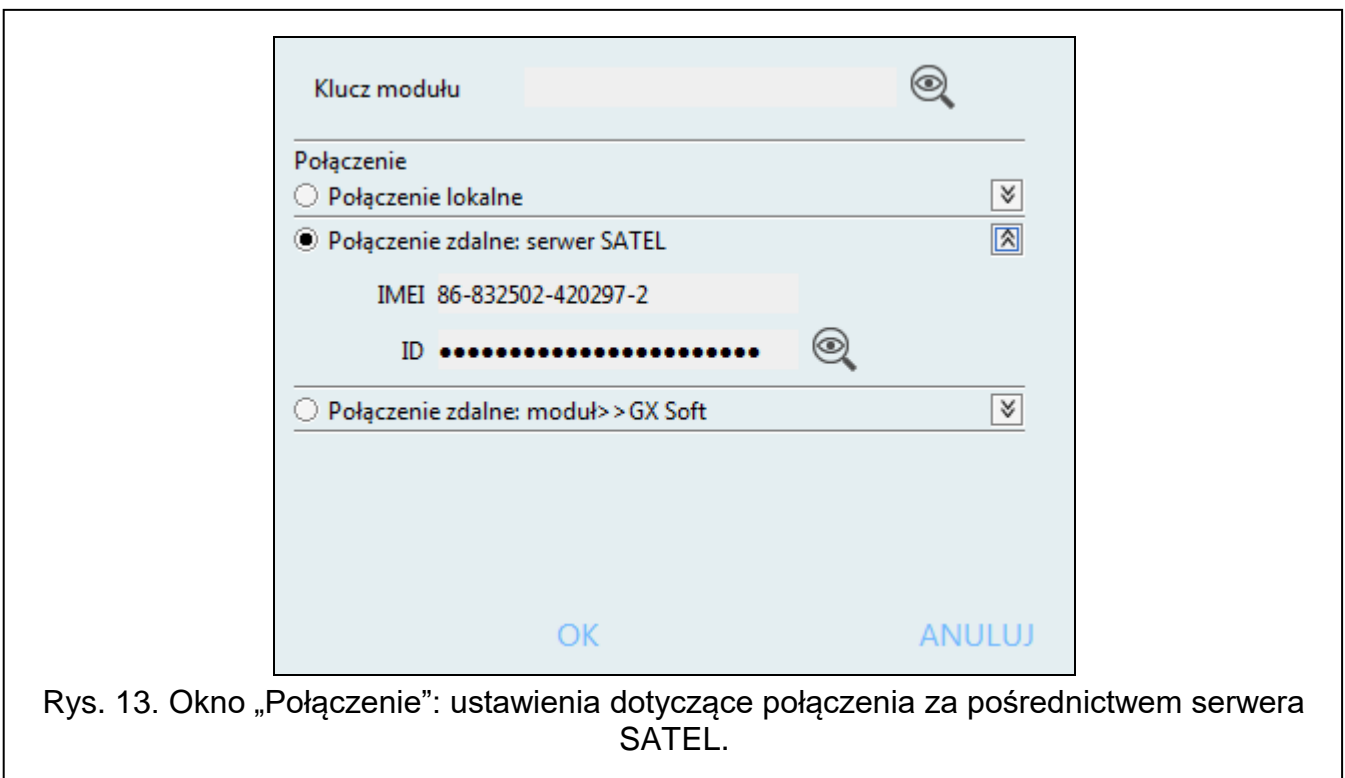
Klucz modułu

Połączenie

Połączenie lokalne

Połączenie zdalne: serwer SATEL

IMEI 86-832502-420297-2

ID ••••••••••••••••••••••••

Połączenie zdalne: moduł>>GX Soft

OK

ANULUJ

Rys. 13. Okno „Połączenie": ustawienia dotyczące połączenia za pośrednictwem serwera SATEL.